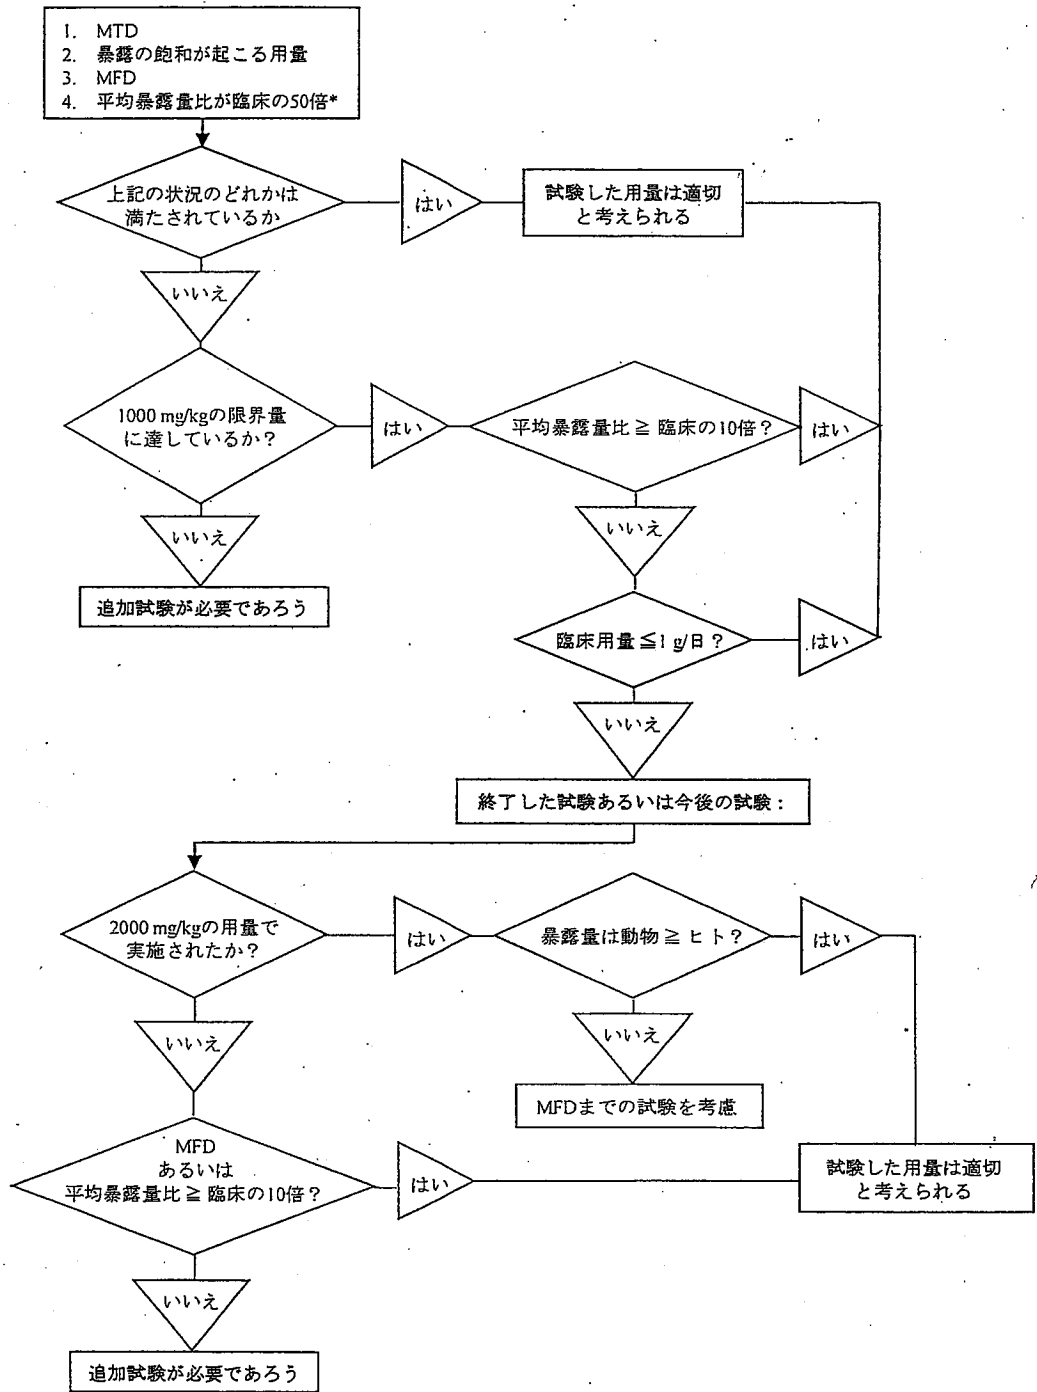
1. MTD
2. 暴露の飽和が起こる用量
3. MFD
4. 平均暴露量比が臨床の50倍*

上記の状況のどれかは満たされているか

はい

試験した用量は適切と考えられる

いいえ

1000 mg/kgの限界量に達しているか?

はい

平均暴露量比 ≧ 臨床の10倍?

はい

いいえ

追加試験が必要であろう

いいえ

臨床用量 ≦ 1 g/日?

はい

いいえ

終了した試験あるいは今後の試験:

2000 mg/kgの用量で実施されたか?

はい

暴露量は動物 ≧ ヒト?

はい

いいえ

いいえ

MFDまでの試験を考慮

MFD
あるいは
平均暴露量比 ≧ 臨床の10倍?

はい

試験した用量は適切と考えられる

いいえ

追加試験が必要であろう